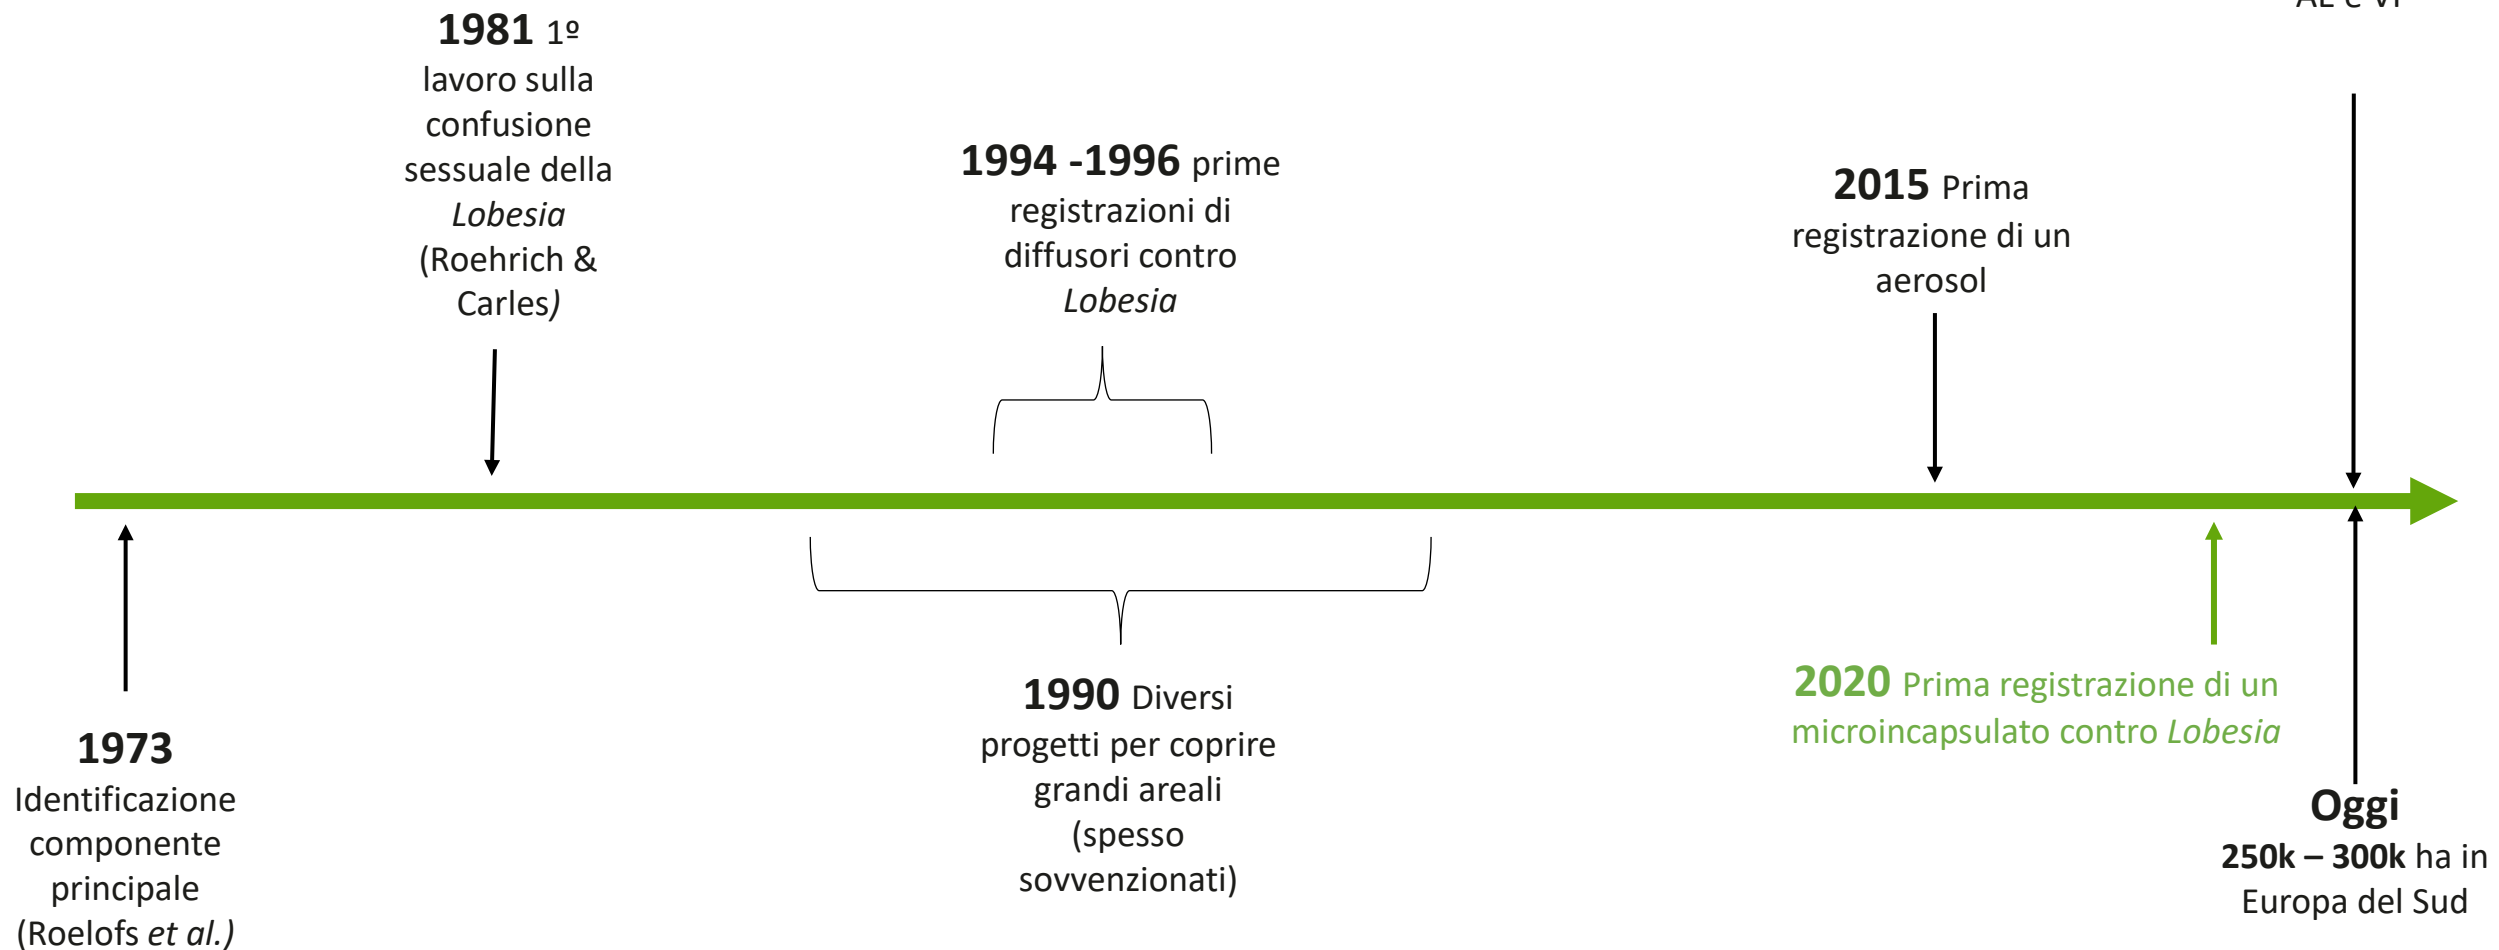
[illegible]

**1981** 1º lavoro sulla confusione sessuale della *Lobesia* (Roehrich & Carles*)*

**1994 -1996** prime registrazioni di diffusori contro *Lobesia*

**2015** Prima registrazione di un aerosol

**1973** Identificazione componente principale (Roelofs *et al.)*

**1990** Diversi progetti per coprire grandi areali (spesso sovvenzionati)

**2020** Prima registrazione di un microincapsulato contro *Lobesia*

**Oggi**
**250k – 300k** ha in Europa del Sud